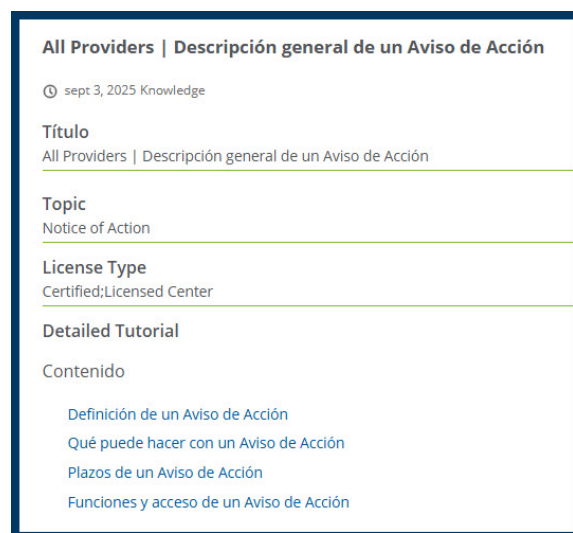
All Providers | Descripción general de un Aviso de Acción

sept 3, 2025 Knowledge

Título
All Providers | Descripción general de un Aviso de Acción

Topic
Notice of Action

License Type
Certified;Licensed Center

Detailed Tutorial

Contenido

Definición de un Aviso de Acción
Qué puede hacer con un Aviso de Acción
Plazos de un Aviso de Acción
Funciones y acceso de un Aviso de Acción